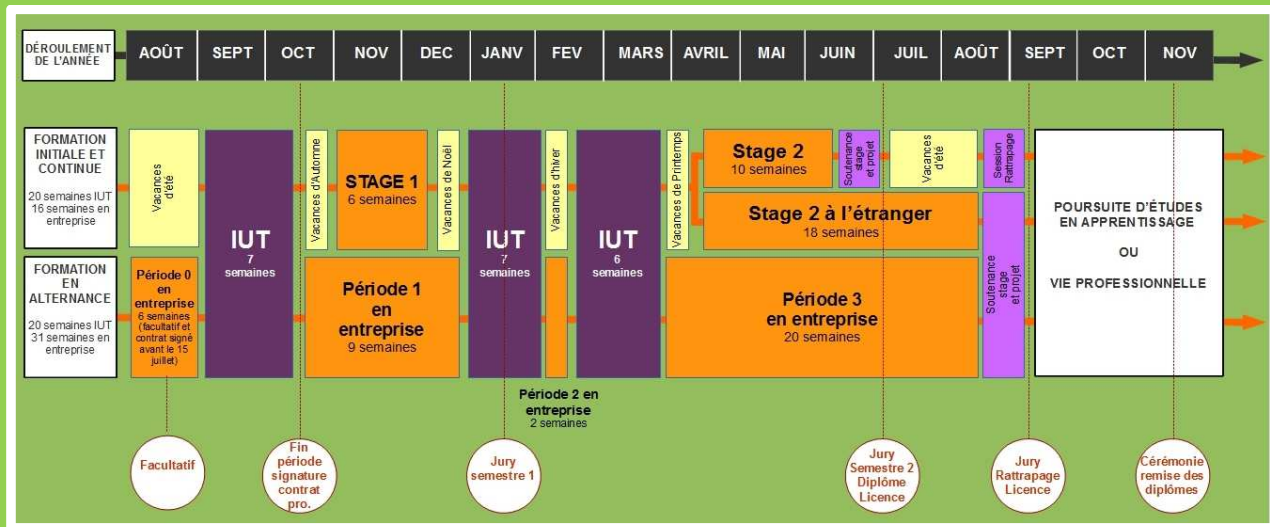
DÉROULEMENT DE L'ANNÉE

| AOÛT | SEPT | OCT | NOV | DEC | JANV | FEV | MARS | AVRIL | MAI | JUIN | JUIL | AOÛT | SEPT | OCT | NOV |
|---|---|---|---|---|---|---|---|---|---|---|---|---|---|---|---|

FORMATION INITIALE ET CONTINUE
20 semaines IUT
16 semaines en entreprise

Vacances d'été

IUT
7 semaines

Vacances d'Automne

STAGE 1
6 semaines

Vacances de Noël

IUT
7 semaines

Vacances d'hiver

IUT
6 semaines

Vacances de Printemps

Stage 2
10 semaines

Soutenance stage et projet

Vacances d'été

Session Rattrapage

Stage 2 à l'étranger
18 semaines

POURSUITE D'ÉTUDES EN APPRENTISSAGE

OU

VIE PROFESSIONNELLE

FORMATION EN ALTERNANCE
20 semaines IUT
31 semaines en entreprise

Période 0 en entreprise
6 semaines (facultatif et contrat signé avant le 15 juillet)

Période 1 en entreprise
9 semaines

Période 2 en entreprise
2 semaines

Période 3 en entreprise
20 semaines

Soutenance stage et projet

Facultatif

Fin période signature contrat pro.

Jury semestre 1

Jury Semestre 2 Diplôme Licence

Jury Rattrapage Licence

Cérémonie remise des diplômes